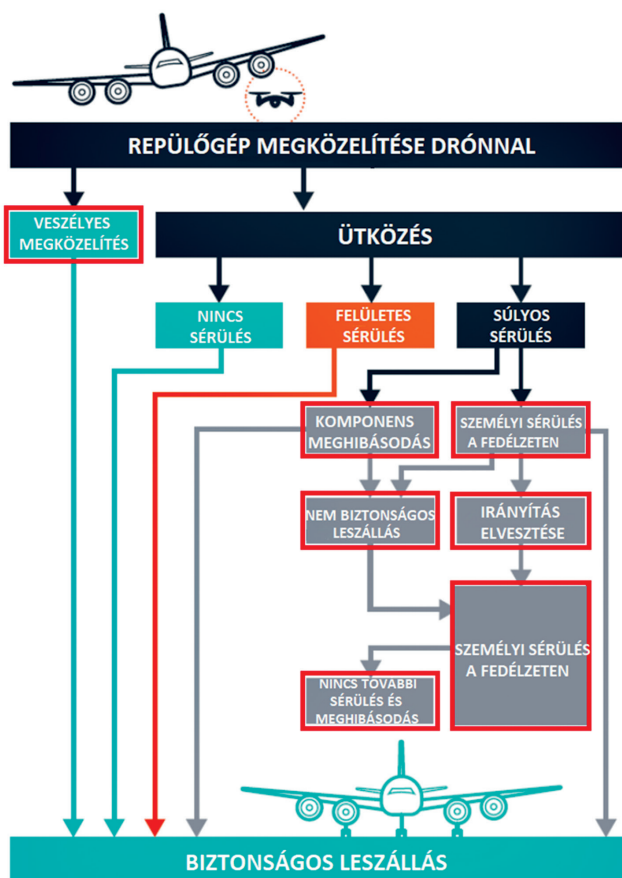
REPÜLŐGÉP MEGKÖZELÍTÉSE DRÓNNAL

VESZÉLYES MEGKÖZELÍTÉS

ÜTKÖZÉS

NINCS SÉRÜLÉS

FELÜLETES SÉRÜLÉS

SÚLYOS SÉRÜLÉS

KOMPONENS MEGHIBÁSODÁS

SZEMÉLYI SÉRÜLÉS A FEDÉLZETEN

NEM BIZTONSÁGOS LESZÁLLÁS

IRÁNYÍTÁS ELVESZTÉSE

SZEMÉLYI SÉRÜLÉS A FEDÉLZETEN

NINCS TOVÁBBI SÉRÜLÉS ÉS MEGHIBÁSODÁS

BIZTONSÁGOS LESZÁLLÁS